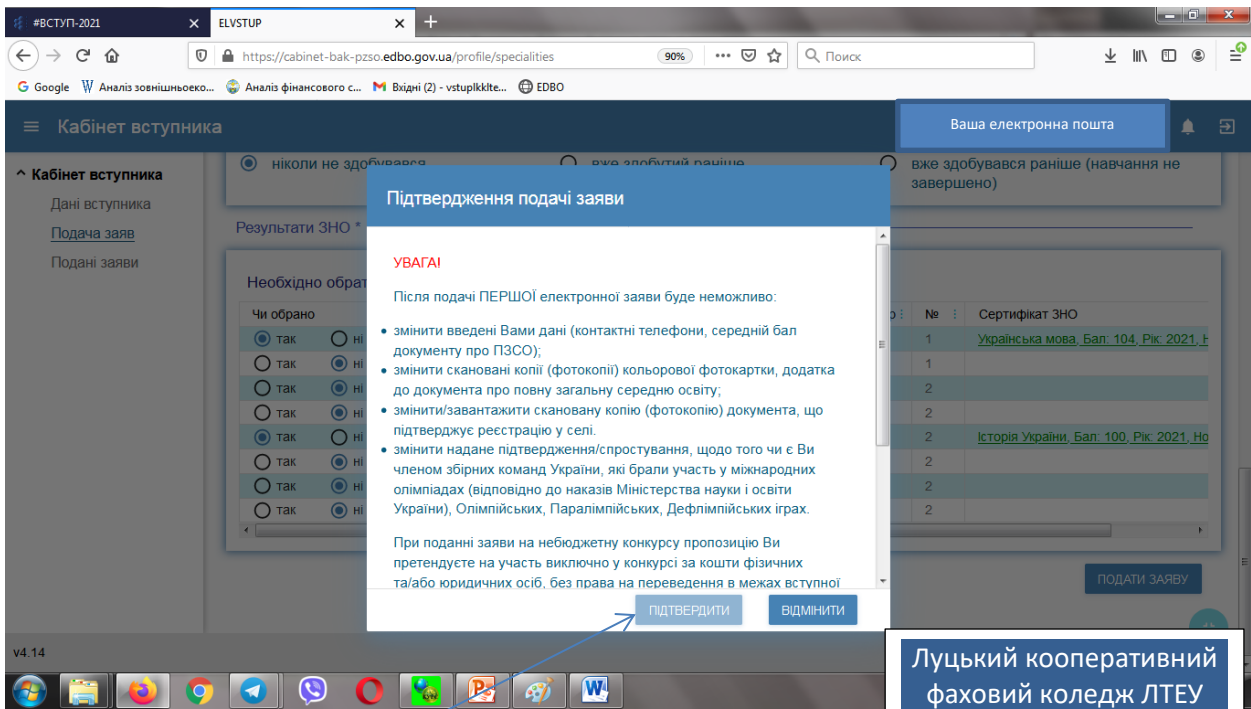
#ВСТУП-2021 × ELVSTUP × +

https://cabinet-bak-pzso.edbo.gov.ua/profile/specialities 90% Поиск

Google Аналіз зовнішньоеко... Аналіз фінансового с... Вхідні (2) - vstuplkklte... EDBO

≡ Кабінет вступника

Ваша електронна пошта

^ Кабінет вступника
Дані вступника
Подача заяв
Подані заяви

ніколи не здобувався вже здобутий раніше вже здобувався раніше (навчання не завершено)

Результати ЗНО *

Необхідно обрат

| Чи обрано | | № | Сертифікат ЗНО |
|---|---|---|---|
| так | ні | 1 | Українська мова, Бал: 104, Рік: 2021, Н |
| так | ні | 1 | |
| так | ні | 2 | |
| так | ні | 2 | |
| так | ні | 2 | Історія України, Бал: 100, Рік: 2021, Но |
| так | ні | 2 | |
| так | ні | 2 | |
| так | ні | 2 | |

Підтвердження подачі заяви

УВАГА!

Після подачі ПЕРШОЇ електронної заяви буде неможливо:

• змінити введені Вами дані (контактні телефони, середній бал документу про ПЗСО);
• змінити скановані копії (фотокопії) кольорової фотокартки, додатка до документа про повну загальну середню освіту;
• змінити/завантажити скановану копію (фотокопію) документа, що підтверджує реєстрацію у селі.
• змінити надане підтвердження/спростування, щодо того чи є Ви членом збірних команд України, які брали участь у міжнародних олімпіадах (відповідно до наказів Міністерства науки і освіти України), Олімпійських, Паралімпійських, Дефлімпійських іграх.

При поданні заяви на небюджетну конкурсу пропозицію Ви претендуєте на участь виключно у конкурсі за кошти фізичних та/або юридичних осіб, без права на переведення в межах вступної

ПІДТВЕРДИТИ ВІДМІНИТИ

ПОДАТИ ЗАЯВУ

v4.14

Луцький кооперативний фаховий коледж ЛТЕУ